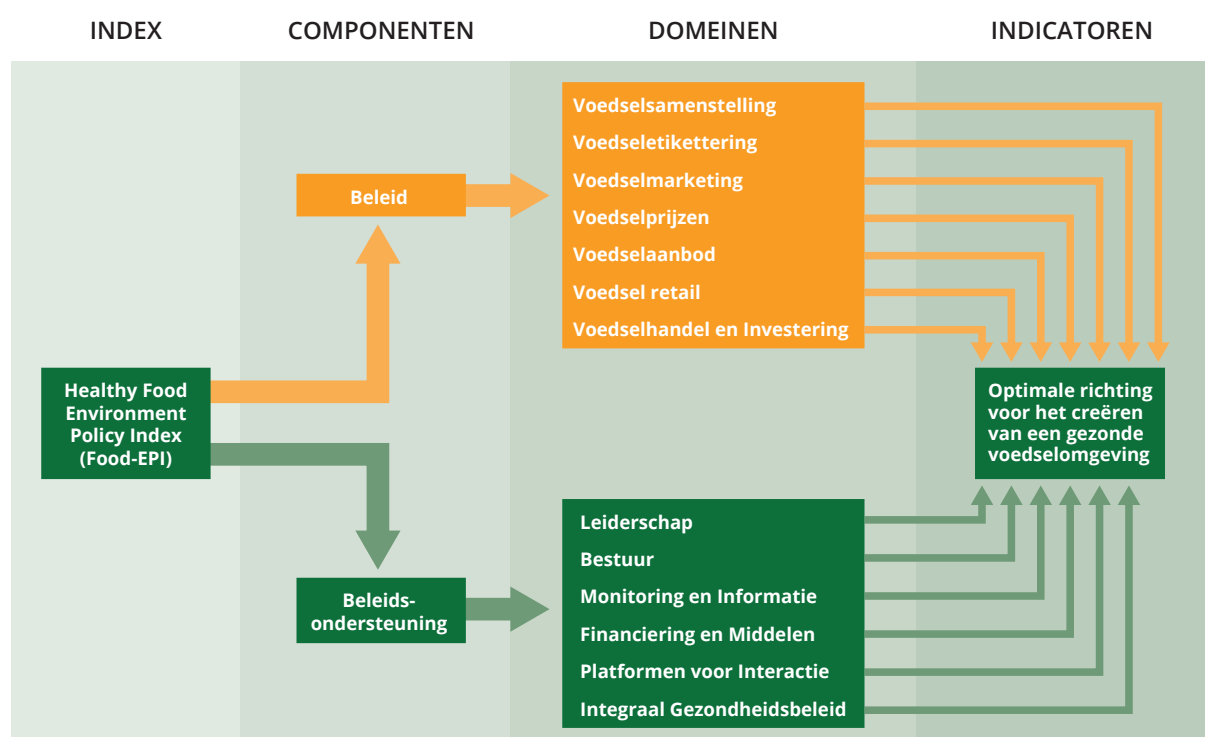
INDEX

COMPONENTEN

DOMEINEN

INDICATOREN

Healthy Food Environment Policy Index (Food-EPI)

Beleid

Voedselsamenstelling
Voedseletikettering
Voedselmarketing
Voedselprijzen
Voedselaanbod
Voedsel retail
Voedselhandel en Investering

Optimale richting voor het creëren van een gezonde voedselomgeving

Beleids-ondersteuning

Leiderschap
Bestuur
Monitoring en Informatie
Financiering en Middelen
Platformen voor Interactie
Integraal Gezondheidsbeleid